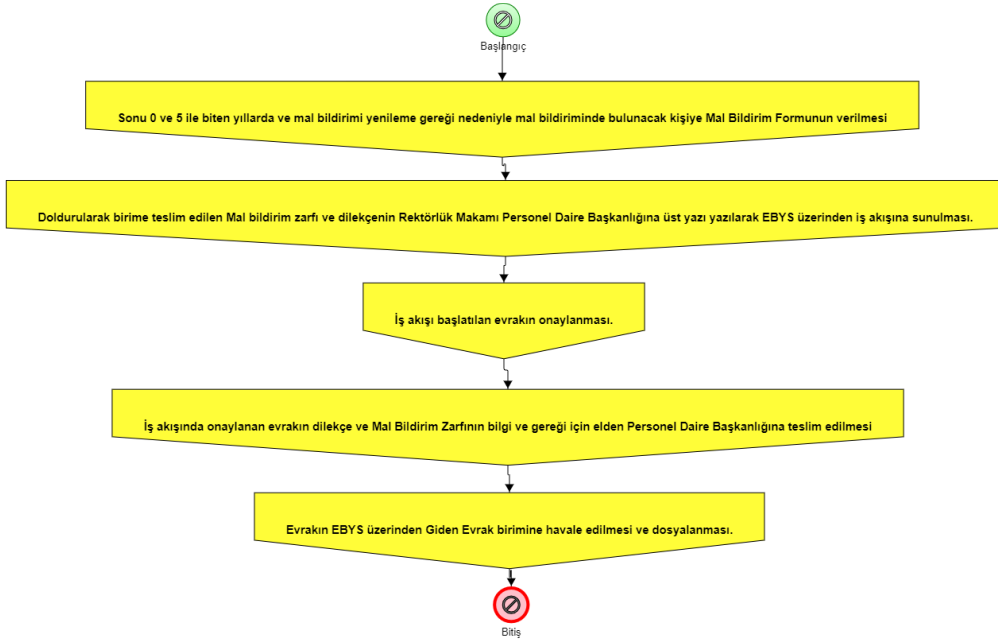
Başlangıç

Sonu 0 ve 5 ile biten yıllarda ve mal bildirimi yenileme gereği nedeniyle mal bildiriminde bulunacak kişiye Mal Bildirim Formunun verilmesi

Doldurularak birime teslim edilen Mal bildirim zarfı ve dilekçenin Rektörlük Makamı Personel Daire Başkanlığına üst yazı yazılarak EBYS üzerinden iş akışına sunulması.

İş akışı başlatılan evrakın onaylanması.

İş akışında onaylanan evrakın dilekçe ve Mal Bildirim Zarfının bilgi ve gereği için elden Personel Daire Başkanlığına teslim edilmesi

Evrakın EBYS üzerinden Giden Evrak birimine havale edilmesi ve dosyalanması.

Bitiş